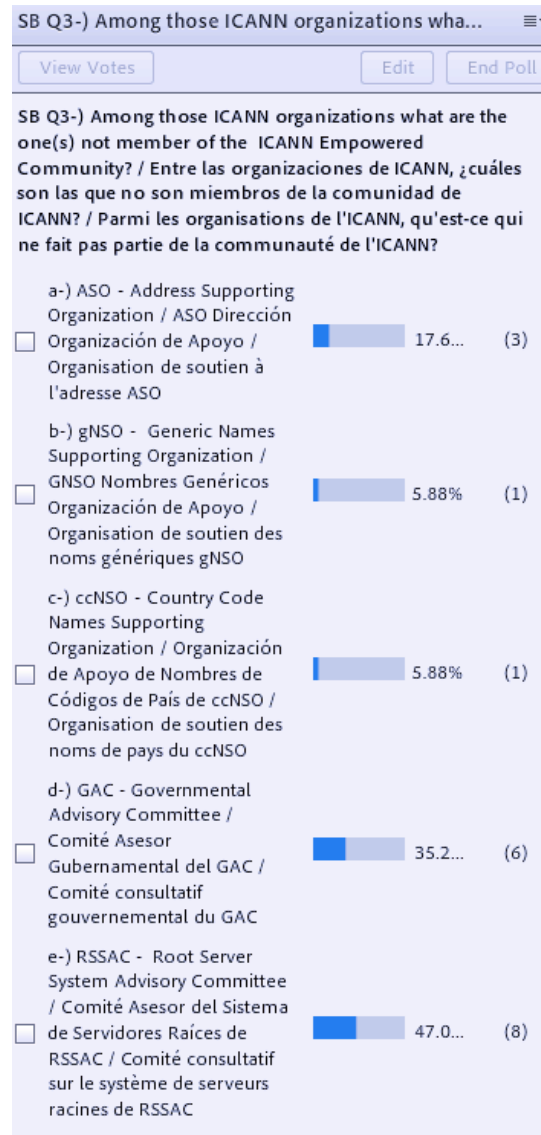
SB Q3-) Among those ICANN organizations wha...

View Votes

Edit

End Poll

SB Q3-) Among those ICANN organizations what are the one(s) not member of the ICANN Empowered Community? / Entre las organizaciones de ICANN, ¿cuáles son las que no son miembros de la comunidad de ICANN? / Parmi les organisations de l'ICANN, qu'est-ce qui ne fait pas partie de la communauté de l'ICANN?

a-) ASO - Address Supporting Organization / ASO Dirección Organización de Apoyo / Organisation de soutien à l'adresse ASO 17.6... (3)

b-) gNSO - Generic Names Supporting Organization / GNSO Nombres Genéricos Organización de Apoyo / Organisation de soutien des noms génériques gNSO 5.88% (1)

c-) ccNSO - Country Code Names Supporting Organization / Organización de Apoyo de Nombres de Códigos de País de ccNSO / Organisation de soutien des noms de pays du ccNSO 5.88% (1)

d-) GAC - Governmental Advisory Committee / Comité Asesor Gubernamental del GAC / Comité consultatif gouvernemental du GAC 35.2... (6)

e-) RSSAC - Root Server System Advisory Committee / Comité Asesor del Sistema de Servidores Raíces de RSSAC / Comité consultatif sur le système de serveurs racines de RSSAC 47.0... (8)